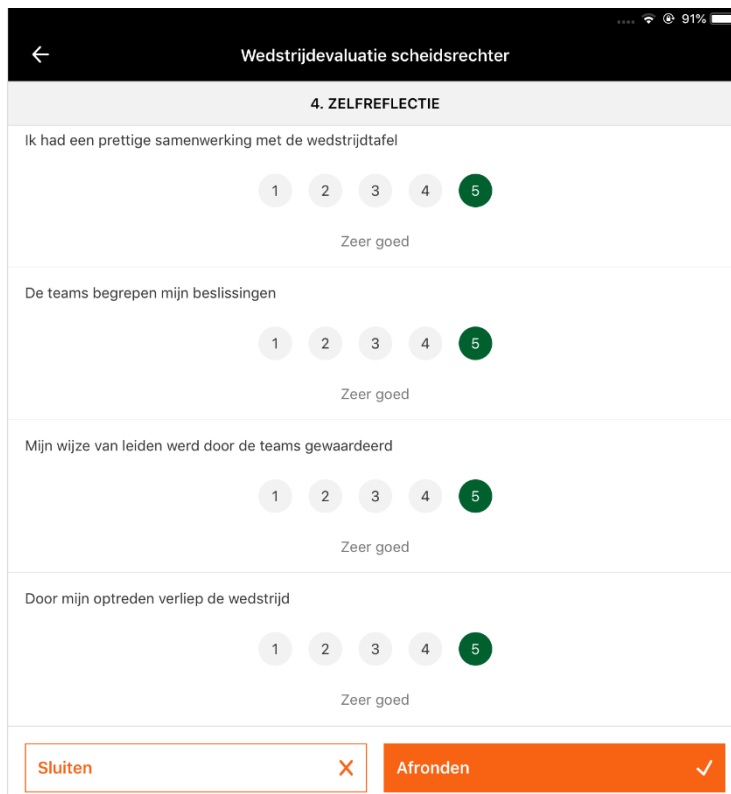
91%

Wedstrijdevaluatie scheidsrechter

4. ZELFREFLECTIE

Ik had een prettige samenwerking met de wedstrijdtafel

1 2 3 4 5

Zeer goed

De teams begrepen mijn beslissingen

1 2 3 4 5

Zeer goed

Mijn wijze van leiden werd door de teams gewaardeerd

1 2 3 4 5

Zeer goed

Door mijn optreden verliep de wedstrijd

1 2 3 4 5

Zeer goed

Sluiten

Afronden